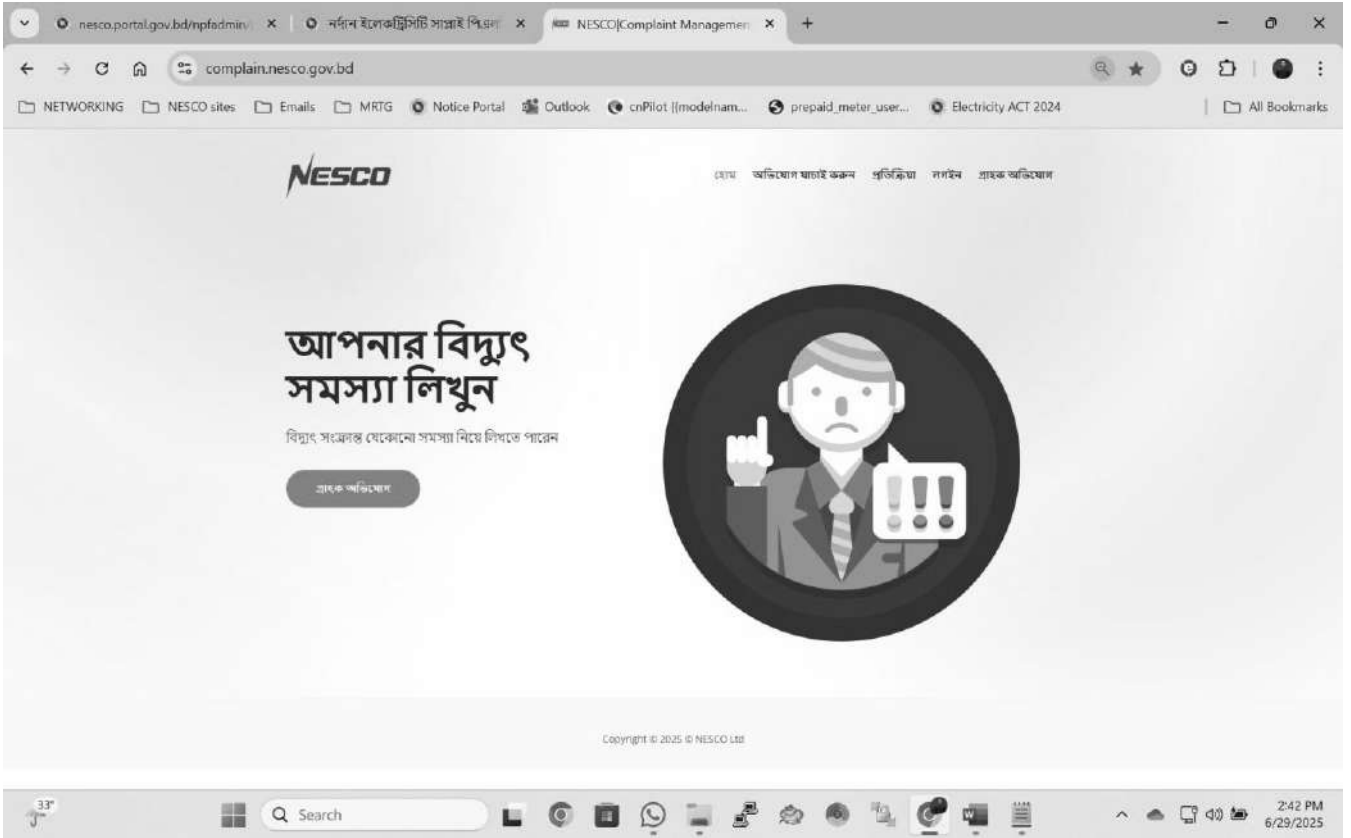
nesco.portal.gov.bd/npfadmin/ ×
নর্দান ইলেকট্রিসিটি সাপ্লাই পিএল ×
NESCO|Complaint Managemen ×
+

complain.nesco.gov.bd

NETWORKING   NESCO sites   Emails   MRTG   Notice Portal   Outlook   cnPilot |(modelnam...   prepaid_meter_user...   Electricity ACT 2024   All Bookmarks

NESCO

হোম   অভিযোগ যাচাই করুন   প্রতিক্রিয়া   লগইন   গ্রাহক অভিযোগ

আপনার বিদ্যুৎ সমস্যা লিখুন

বিদ্যুৎ সংক্রান্ত যেকোনো সমস্যা নিয়ে লিখতে পারেন

গ্রাহক অভিযোগ

Copyright © 2025 © NESCO Ltd

33°

Search

2:42 PM
6/29/2025